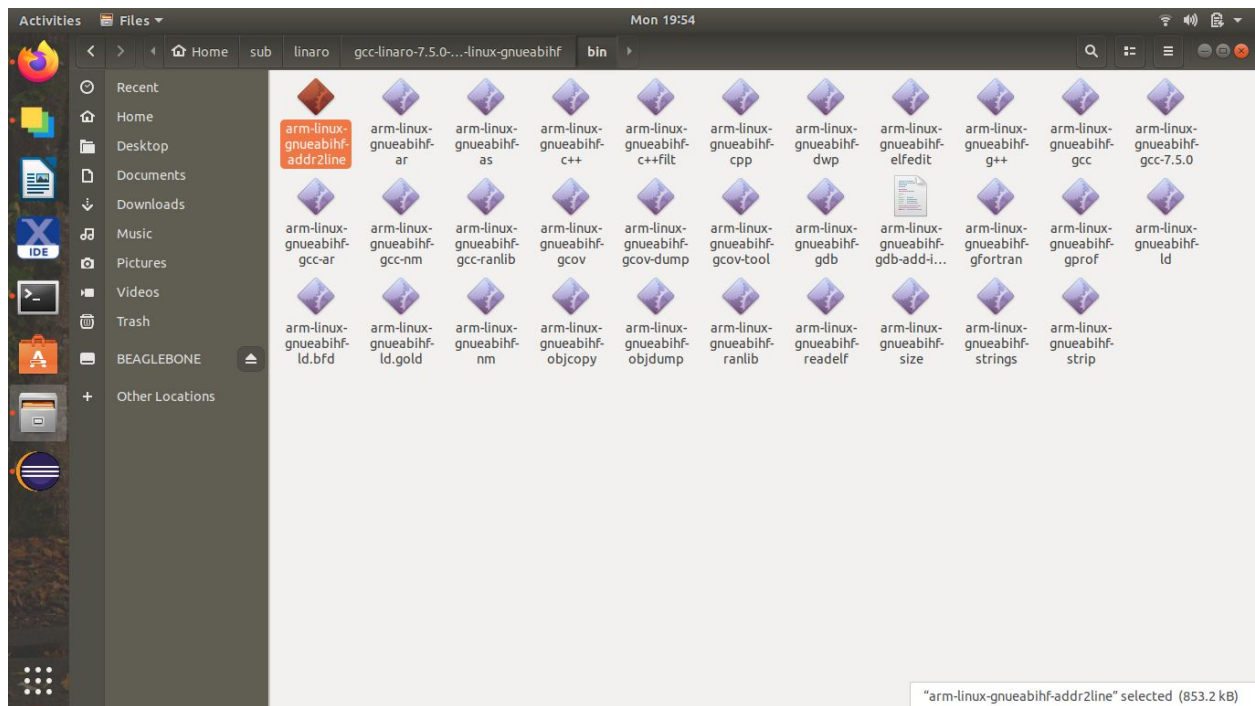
Activities Files ▾ Mon 19:54

Home sub linaro gcc-linaro-7.5.0-...-linux-gnueabihf bin

Recent
Home
Desktop
Documents
Downloads
Music
Pictures
Videos
Trash
BEAGLEBONE
Other Locations

IDE

arm-linux-gnueabihf-addr2line
arm-linux-gnueabihf-ar
arm-linux-gnueabihf-as
arm-linux-gnueabihf-c++
arm-linux-gnueabihf-c++filt
arm-linux-gnueabihf-cpp
arm-linux-gnueabihf-dwp
arm-linux-gnueabihf-elfedit
arm-linux-gnueabihf-g++
arm-linux-gnueabihf-gcc
arm-linux-gnueabihf-gcc-7.5.0
arm-linux-gnueabihf-gcc-ar
arm-linux-gnueabihf-gcc-nm
arm-linux-gnueabihf-gcc-ranlib
arm-linux-gnueabihf-gcov
arm-linux-gnueabihf-gcov-dump
arm-linux-gnueabihf-gcov-tool
arm-linux-gnueabihf-gdb
arm-linux-gnueabihf-gdb-add-i...
arm-linux-gnueabihf-gfortran
arm-linux-gnueabihf-gprof
arm-linux-gnueabihf-ld
arm-linux-gnueabihf-ld.bfd
arm-linux-gnueabihf-ld.gold
arm-linux-gnueabihf-nm
arm-linux-gnueabihf-objcopy
arm-linux-gnueabihf-objdump
arm-linux-gnueabihf-ranlib
arm-linux-gnueabihf-readelf
arm-linux-gnueabihf-size
arm-linux-gnueabihf-strings
arm-linux-gnueabihf-strip

"arm-linux-gnueabihf-addr2line" selected (853.2 kB)